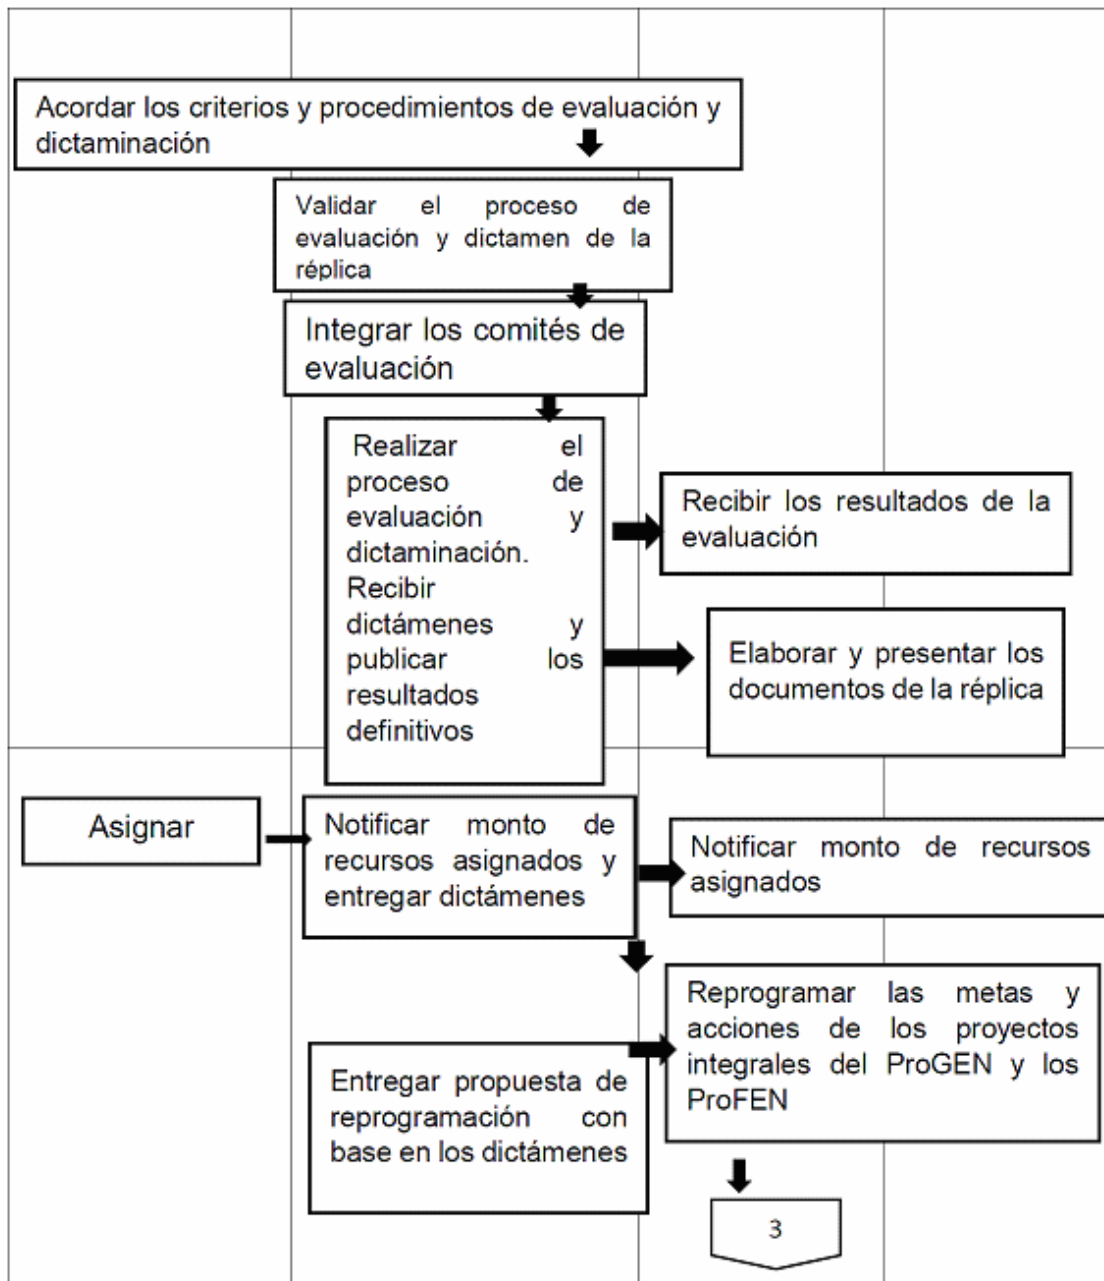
Acordar los criterios y procedimientos de evaluación y dictaminación

Validar el proceso de evaluación y dictamen de la réplica

Integrar los comités de evaluación

Realizar el proceso de evaluación y dictaminación. Recibir dictámenes y publicar los resultados definitivos

Recibir los resultados de la evaluación

Elaborar y presentar los documentos de la réplica

Asignar

Notificar monto de recursos asignados y entregar dictámenes

Notificar monto de recursos asignados

Reprogramar las metas y acciones de los proyectos integrales del ProGEN y los ProFEN

Entregar propuesta de reprogramación con base en los dictámenes

3